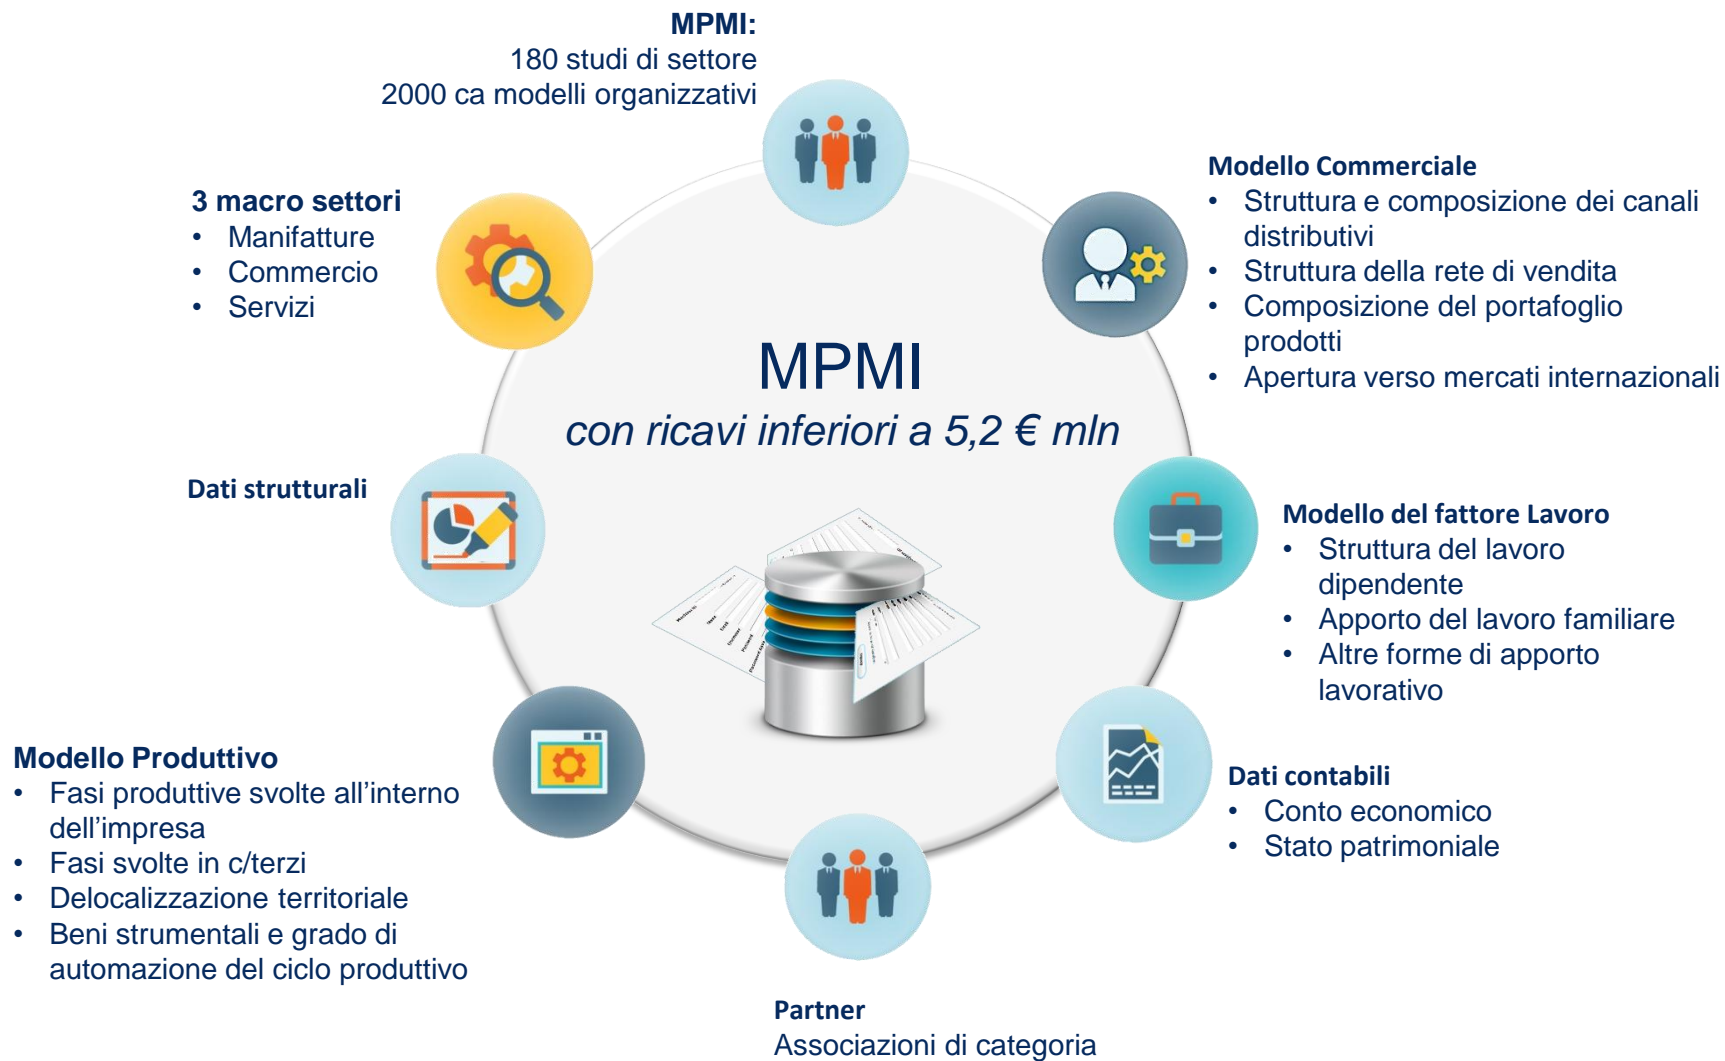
MPMI:
180 studi di settore
2000 ca modelli organizzativi

Modello Commerciale
- Struttura e composizione dei canali distributivi
- Struttura della rete di vendita
- Composizione del portafoglio prodotti
- Apertura verso mercati internazionali

3 macro settori
- Manifatture
- Commercio
- Servizi

MPMI
*con ricavi inferiori a 5,2 € mln*

Dati strutturali

Modello del fattore Lavoro
- Struttura del lavoro dipendente
- Apporto del lavoro familiare
- Altre forme di apporto lavorativo

Modello Produttivo
- Fasi produttive svolte all'interno dell'impresa
- Fasi svolte in c/terzi
- Delocalizzazione territoriale
- Beni strumentali e grado di automazione del ciclo produttivo

Dati contabili
- Conto economico
- Stato patrimoniale

Partner
Associazioni di categoria